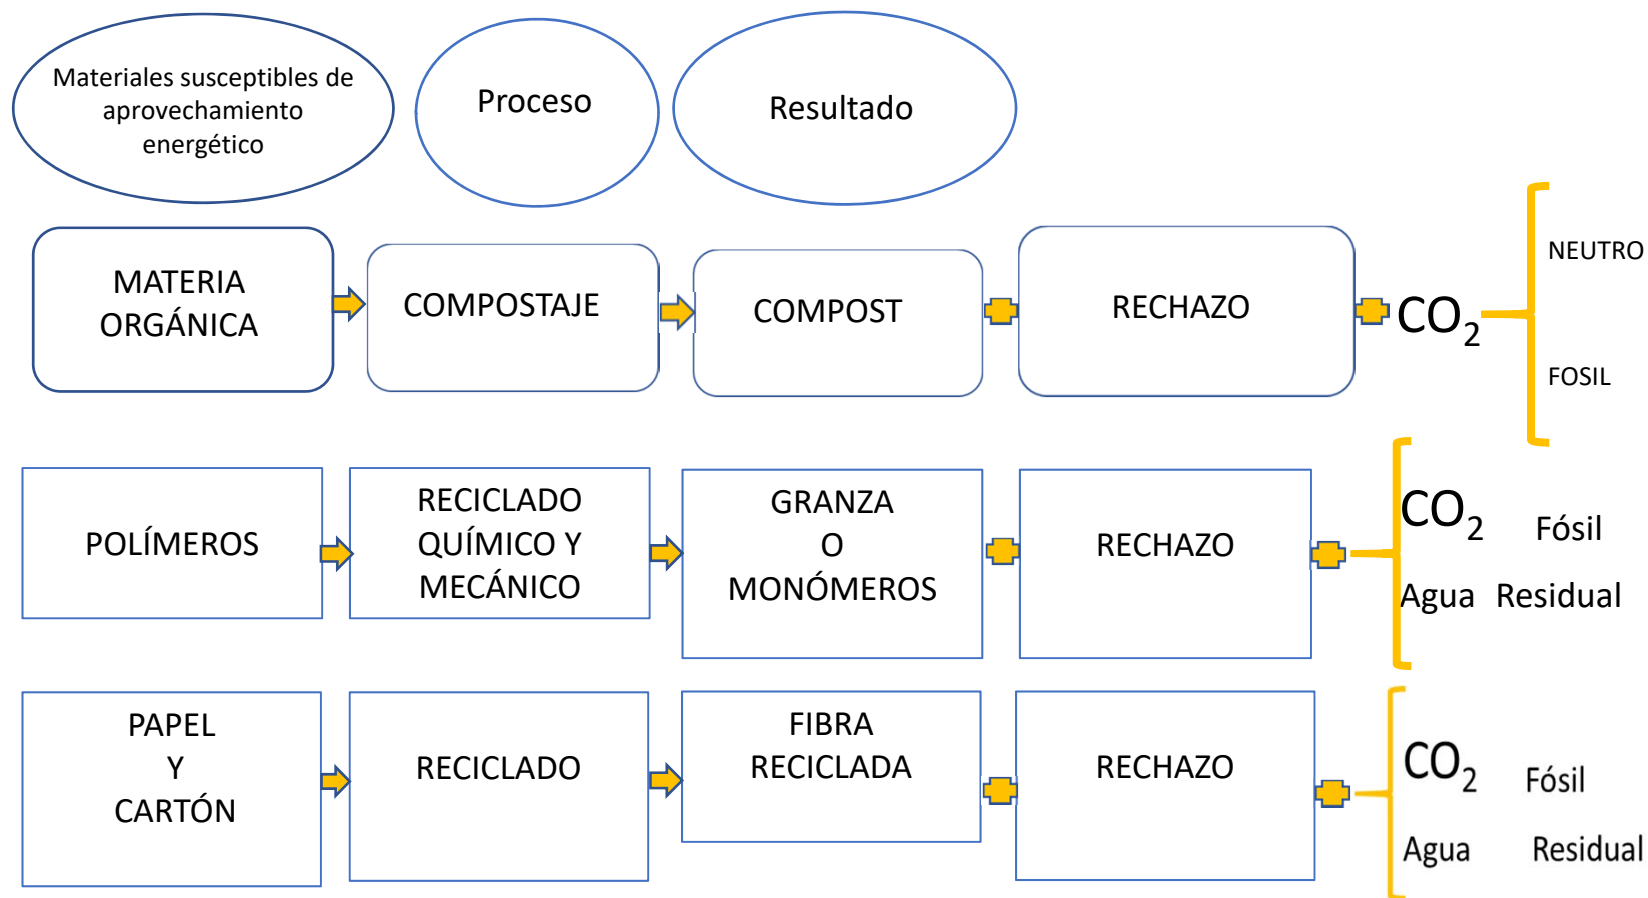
Materiales susceptibles de aprovechamiento energético

Proceso

Resultado

MATERIA ORGÁNICA

COMPOSTAJE

COMPOST

RECHAZO

$CO_2$

NEUTRO

FOSIL

POLÍMEROS

RECICLADO QUÍMICO Y MECÁNICO

GRANZA O MONÓMEROS

RECHAZO

$CO_2$ Fósil

Agua Residual

PAPEL Y CARTÓN

RECICLADO

FIBRA RECICLADA

RECHAZO

$CO_2$ Fósil

Agua Residual